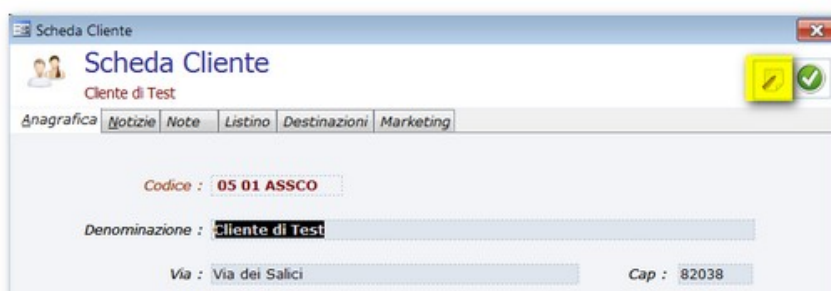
Scheda Cliente

Scheda Cliente
Cliente di Test

Anagrafica | Notizie | Note | Listino | Destinazioni | Marketing

Codice : 05 01 ASSCO

Denominazione : Cliente di Test

Via : Via dei Salici

Cap : 82038